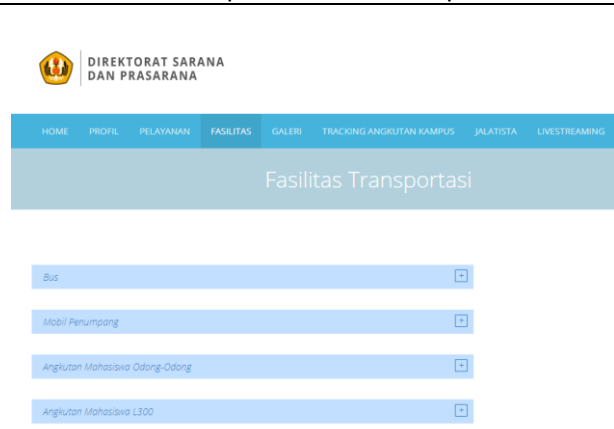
DIREKTORAT SARANA DAN PRASARANA

HOME PROFIL PELAYANAN FASILITAS GALERI TRACKING ANGKUTAN KAMPUS JALATISTA LIVESTREAMING

Fasilitas Transportasi

Bus +

Mobil Penumpang +

Angkutan Mahasiswa Odong-Odong +

Angkutan Mahasiswa L300 +